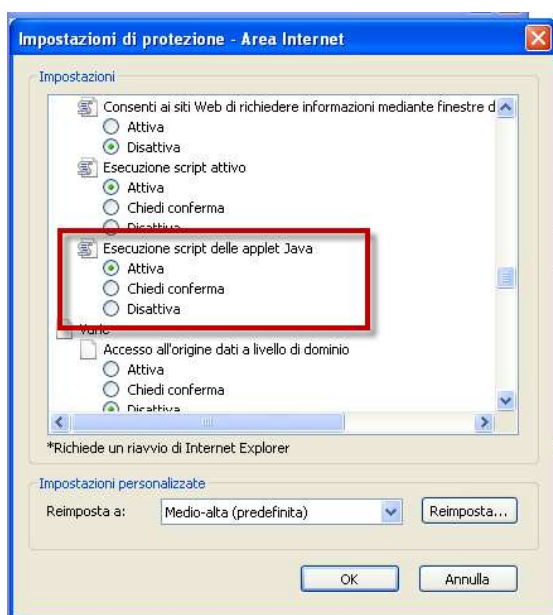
Impostazioni di protezione - Area Internet

Impostazioni

Consenti ai siti Web di richiedere informazioni mediante finestre d
Attiva
Disattiva
Esecuzione script attivo
Attiva
Chiedi conferma
Disattiva
Esecuzione script delle applet Java
Attiva
Chiedi conferma
Disattiva
Varie
Accesso all'origine dati a livello di dominio
Attiva
Chiedi conferma
Disattiva

*Richiede un riavvio di Internet Explorer

Impostazioni personalizzate

Reimposta a: Medio-alta (predefinita) Reimposta...

OK Annulla